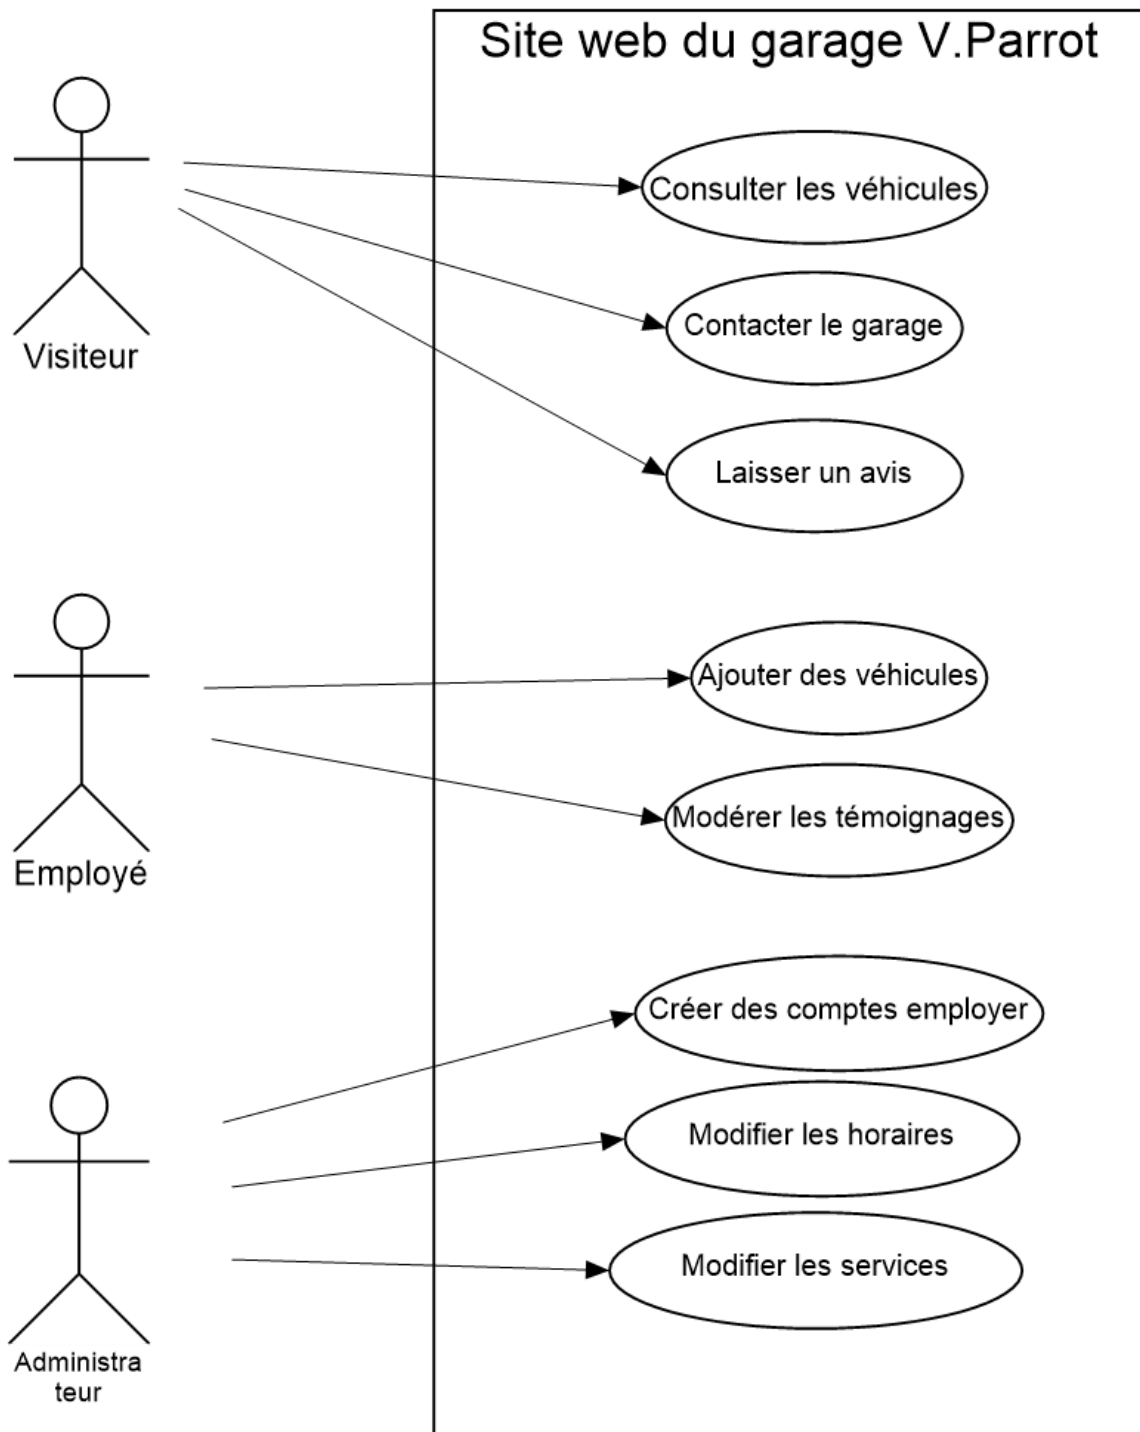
Site web du garage V.Parrot

Visiteur

Consulter les véhicules

Contacter le garage

Laisser un avis

Employé

Ajouter des véhicules

Modérer les témoignages

Administra teur

Créer des comptes employer

Modifier les horaires

Modifier les services